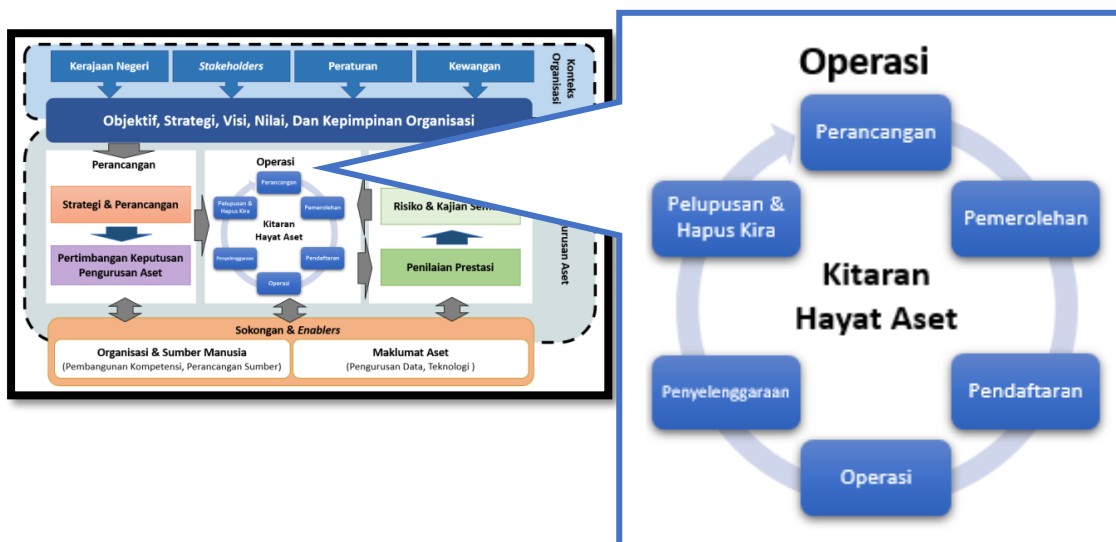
Kerajaan Negeri

Stakeholders

Peraturan

Kewangan

Konteks Organisasi

Objektif, Strategi, Visi, Nilai, Dan Kepimpinan Organisasi

Perancangan

Strategi & Perancangan

Pertimbangan Keputusan Pengurusan Aset

Operasi

Perancangan

Pelupusan & Hapus Kira

Pemerolehan

Kitaran Hayat Aset

Penyelenggaraan

Pendaftaran

Operasi

Risiko & Kajian Sem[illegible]

Penilaian Prestasi

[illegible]urusan Aset

Sokongan & Enablers

Organisasi & Sumber Manusia
(Pembangunan Kompetensi, Perancangan Sumber)

Maklumat Aset
(Pengurusan Data, Teknologi )

Operasi

Perancangan

Pelupusan & Hapus Kira

Pemerolehan

Kitaran Hayat Aset

Penyelenggaraan

Pendaftaran

Operasi